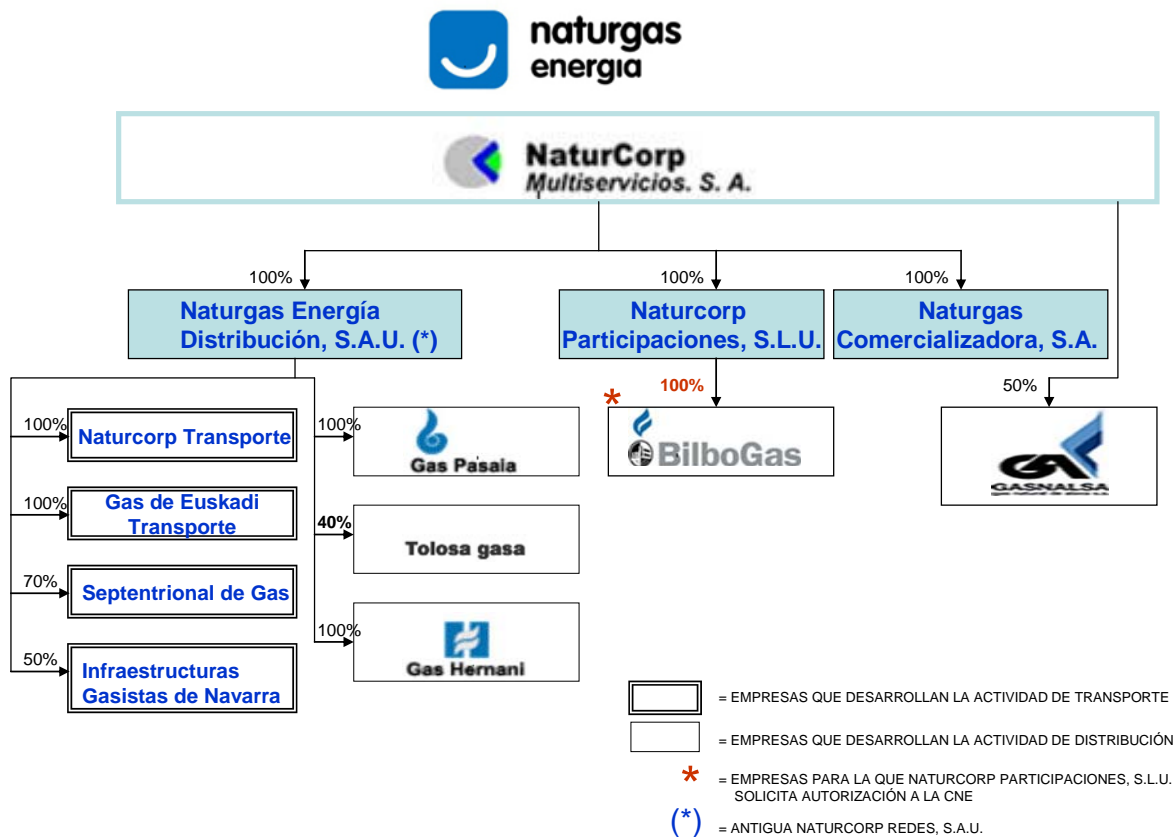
naturgas energia

NaturCorp Multiservicios. S. A.

100%
Naturgas Energía Distribución, S.A.U. (*)

100%
Naturcorp Participaciones, S.L.U.

100%
Naturgas Comercializadora, S.A.

100%
Naturcorp Transporte

100%
Gas de Euskadi Transporte

70%
Septentrional de Gas

50%
Infraestructuras Gasistas de Navarra

100%
Gas Pasaia

40%
Tolosa gasa

100%
Gas Hernani

*
100%
BilboGas

50%
GASNALSA

= EMPRESAS QUE DESARROLLAN LA ACTIVIDAD DE TRANSPORTE

= EMPRESAS QUE DESARROLLAN LA ACTIVIDAD DE DISTRIBUCIÓN

* = EMPRESAS PARA LA QUE NATURCORP PARTICIPACIONES, S.L.U. SOLICITA AUTORIZACIÓN A LA CNE

(*) = ANTIGUA NATURCORP REDES, S.A.U.